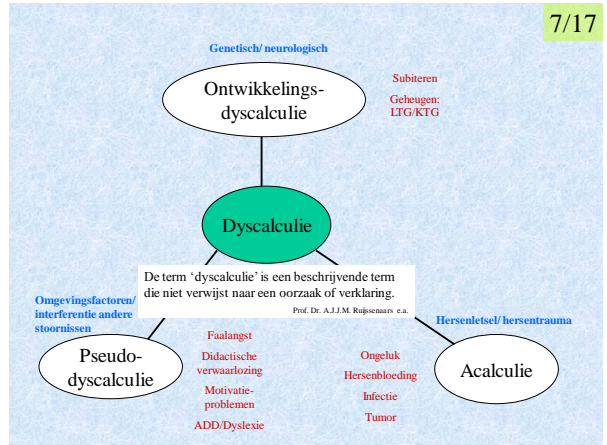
7/17

Genetisch/ neurologisch

Ontwikkelings-dyscalculie

Subiteren

Geheugen: LTG/KTG

Dyscalculie

De term ‘dyscalculie’ is een beschrijvende term die niet verwijst naar een oorzaak of verklaring.

Prof. Dr. A.J.J.M. Ruijssenaars e.a.

Omgevingsfactoren/ interferentie andere stoornissen

Hersenletsel/ hersentrauma

Pseudo-dyscalculie

Faalangst

Didactische verwaarlozing

Motivatie-problemen

ADD/Dyslexie

Ongeluk

Hersenbloeding

Infectie

Tumor

Acalculie